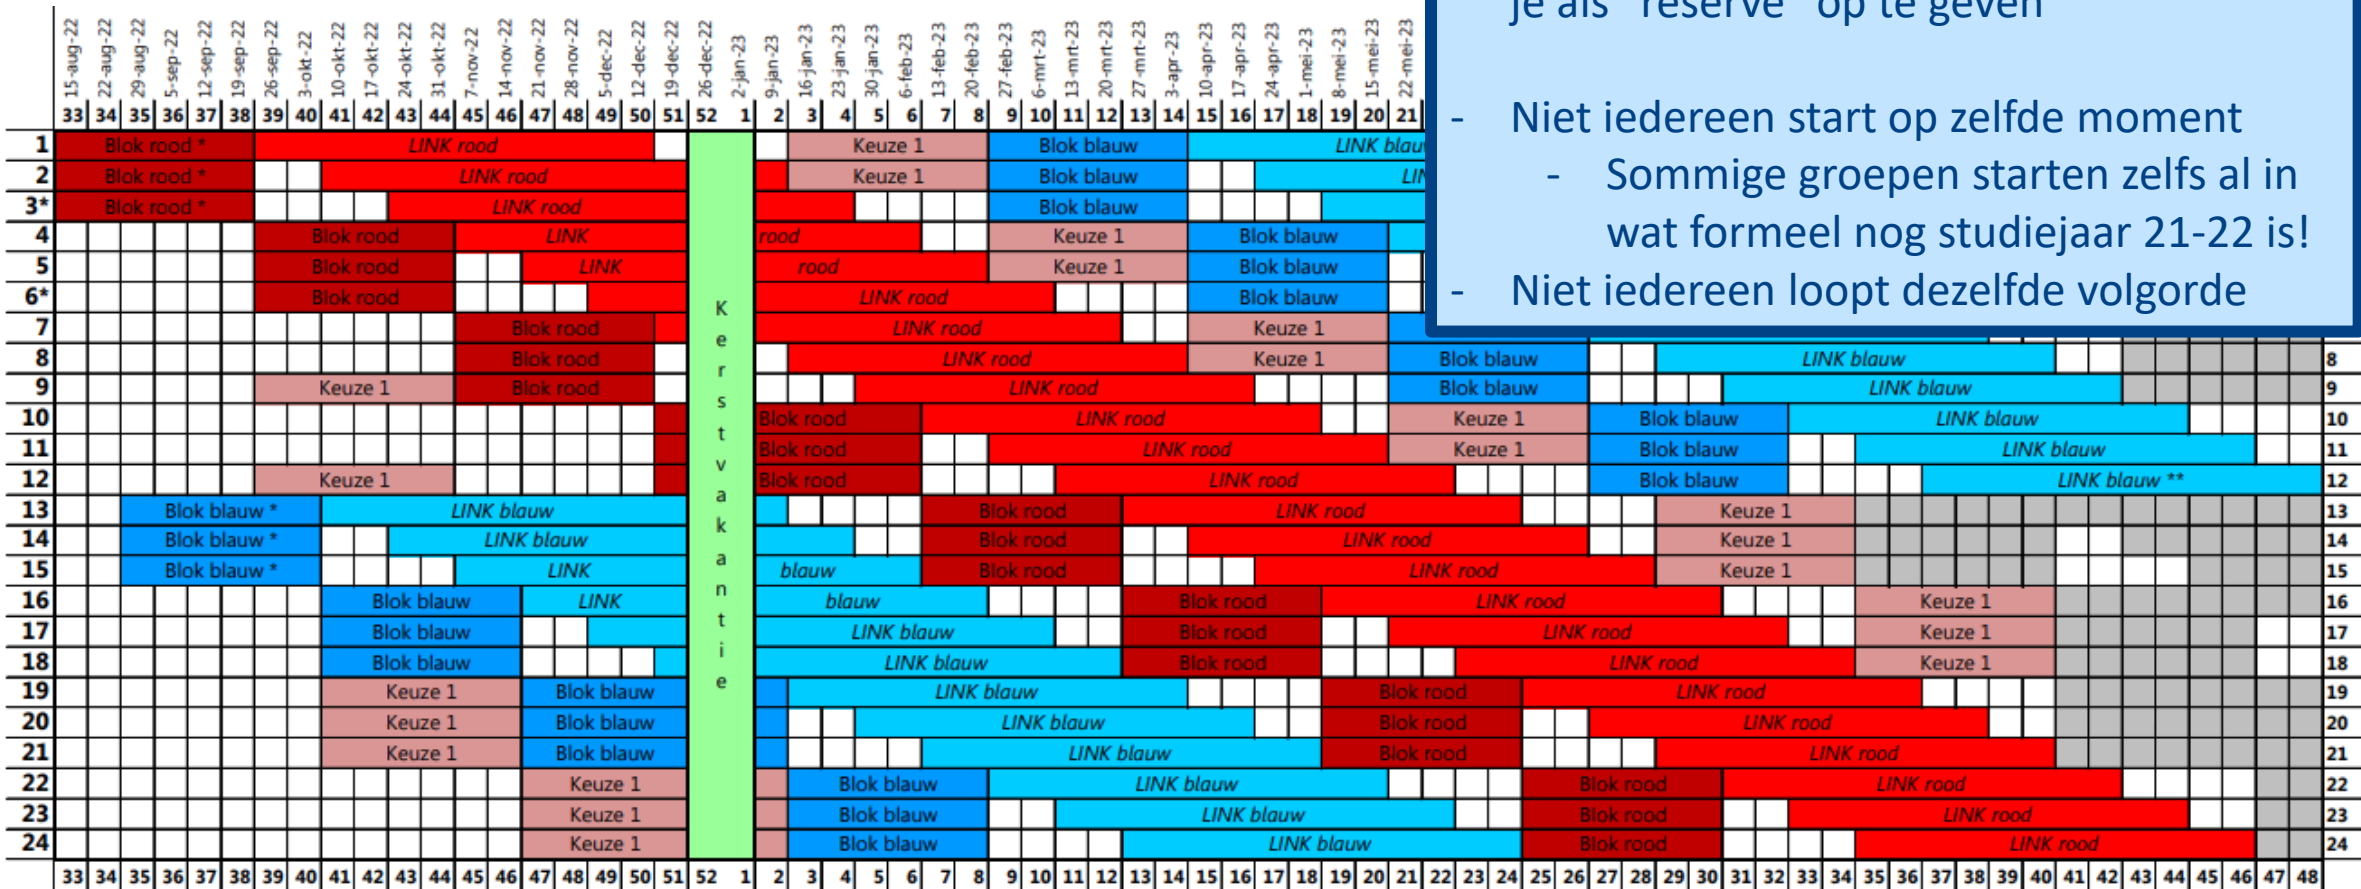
| | 15-aug-22 | 22-aug-22 | 29-aug-22 | 5-sep-22 | 12-sep-22 | 19-sep-22 | 26-sep-22 | 3-okt-22 | 10-okt-22 | 17-okt-22 | 24-okt-22 | 31-okt-22 | 7-nov-22 | 14-nov-22 | 21-nov-22 | 28-nov-22 | 5-dec-22 | 12-dec-22 | 19-dec-22 | 26-dec-22 | 2-jan-23 | 9-jan-23 | 16-jan-23 | 23-jan-23 | 30-jan-23 | 6-feb-23 | 13-feb-23 | 20-feb-23 | 27-feb-23 | 6-mrt-23 | 13-mrt-23 | 20-mrt-23 | 27-mrt-23 | 3-apr-23 | 10-apr-23 | 17-apr-23 | 24-apr-23 | 1-mei-23 | 8-mei-23 | 15-mei-23 | 22-mei-23 |
|---|---|---|---|---|---|---|---|---|---|---|---|---|---|---|---|---|---|---|---|---|---|---|---|---|---|---|---|---|---|---|---|---|---|---|---|---|---|---|---|---|---|
| | 33 | 34 | 35 | 36 | 37 | 38 | 39 | 40 | 41 | 42 | 43 | 44 | 45 | 46 | 47 | 48 | 49 | 50 | 51 | 52 | 1 | 2 | 3 | 4 | 5 | 6 | 7 | 8 | 9 | 10 | 11 | 12 | 13 | 14 | 15 | 16 | 17 | 18 | 19 | 20 | 21 |

1 Blok rood * | LINK rood | Keuze 1 | Blok blauw | LINK blauw
2 Blok rood * | LINK rood | Keuze 1 | Blok blauw | LIN
3* Blok rood * | LINK rood | Blok blauw
4 Blok rood | LINK | rood | Keuze 1 | Blok blauw
5 Blok rood | LINK | rood | Keuze 1 | Blok blauw
6* Blok rood | LINK rood | Blok blauw
7 Blok rood | LINK rood | Keuze 1
8 Blok rood | LINK rood | Keuze 1 | Blok blauw | LINK blauw | 8
9 Keuze 1 | Blok rood | LINK rood | Blok blauw | LINK blauw | 9
10 Blok rood | LINK rood | Keuze 1 | Blok blauw | LINK blauw | 10
11 Blok rood | LINK rood | Keuze 1 | Blok blauw | LINK blauw | 11
12 Keuze 1 | Blok rood | LINK rood | Blok blauw | LINK blauw ** | 12
13 Blok blauw * | LINK blauw | Blok rood | LINK rood | Keuze 1 | 13
14 Blok blauw * | LINK blauw | Blok rood | LINK rood | Keuze 1 | 14
15 Blok blauw * | LINK | blauw | Blok rood | LINK rood | Keuze 1 | 15
16 Blok blauw | LINK | blauw | Blok rood | LINK rood | Keuze 1 | 16
17 Blok blauw | LINK blauw | Blok rood | LINK rood | Keuze 1 | 17
18 Blok blauw | LINK blauw | Blok rood | LINK rood | Keuze 1 | 18
19 Keuze 1 | Blok blauw | LINK blauw | Blok rood | LINK rood | 19
20 Keuze 1 | Blok blauw | LINK blauw | Blok rood | LINK rood | 20
21 Keuze 1 | Blok blauw | LINK blauw | Blok rood | LINK rood | 21
22 Keuze 1 | Blok blauw | LINK blauw | Blok rood | LINK rood | 22
23 Keuze 1 | Blok blauw | LINK blauw | Blok rood | LINK rood | 23
24 Keuze 1 | Blok blauw | LINK blauw | Blok rood | LINK rood | 24

K e r s t v a k a n t i e

33 34 35 36 37 38 39 40 41 42 43 44 45 46 47 48 49 50 51 52 1 2 3 4 5 6 7 8 9 10 11 12 13 14 15 16 17 18 19 20 21 22 23 24 25 26 27 28 29 30 31 32 33 34 35 36 37 38 39 40 41 42 43 44 45 46 47 48

je als "reserve" op te geven

- Niet iedereen start op zelfde moment
 - Sommige groepen starten zelfs al in wat formeel nog studiejaar 21-22 is!
- Niet iedereen loopt dezelfde volgorde